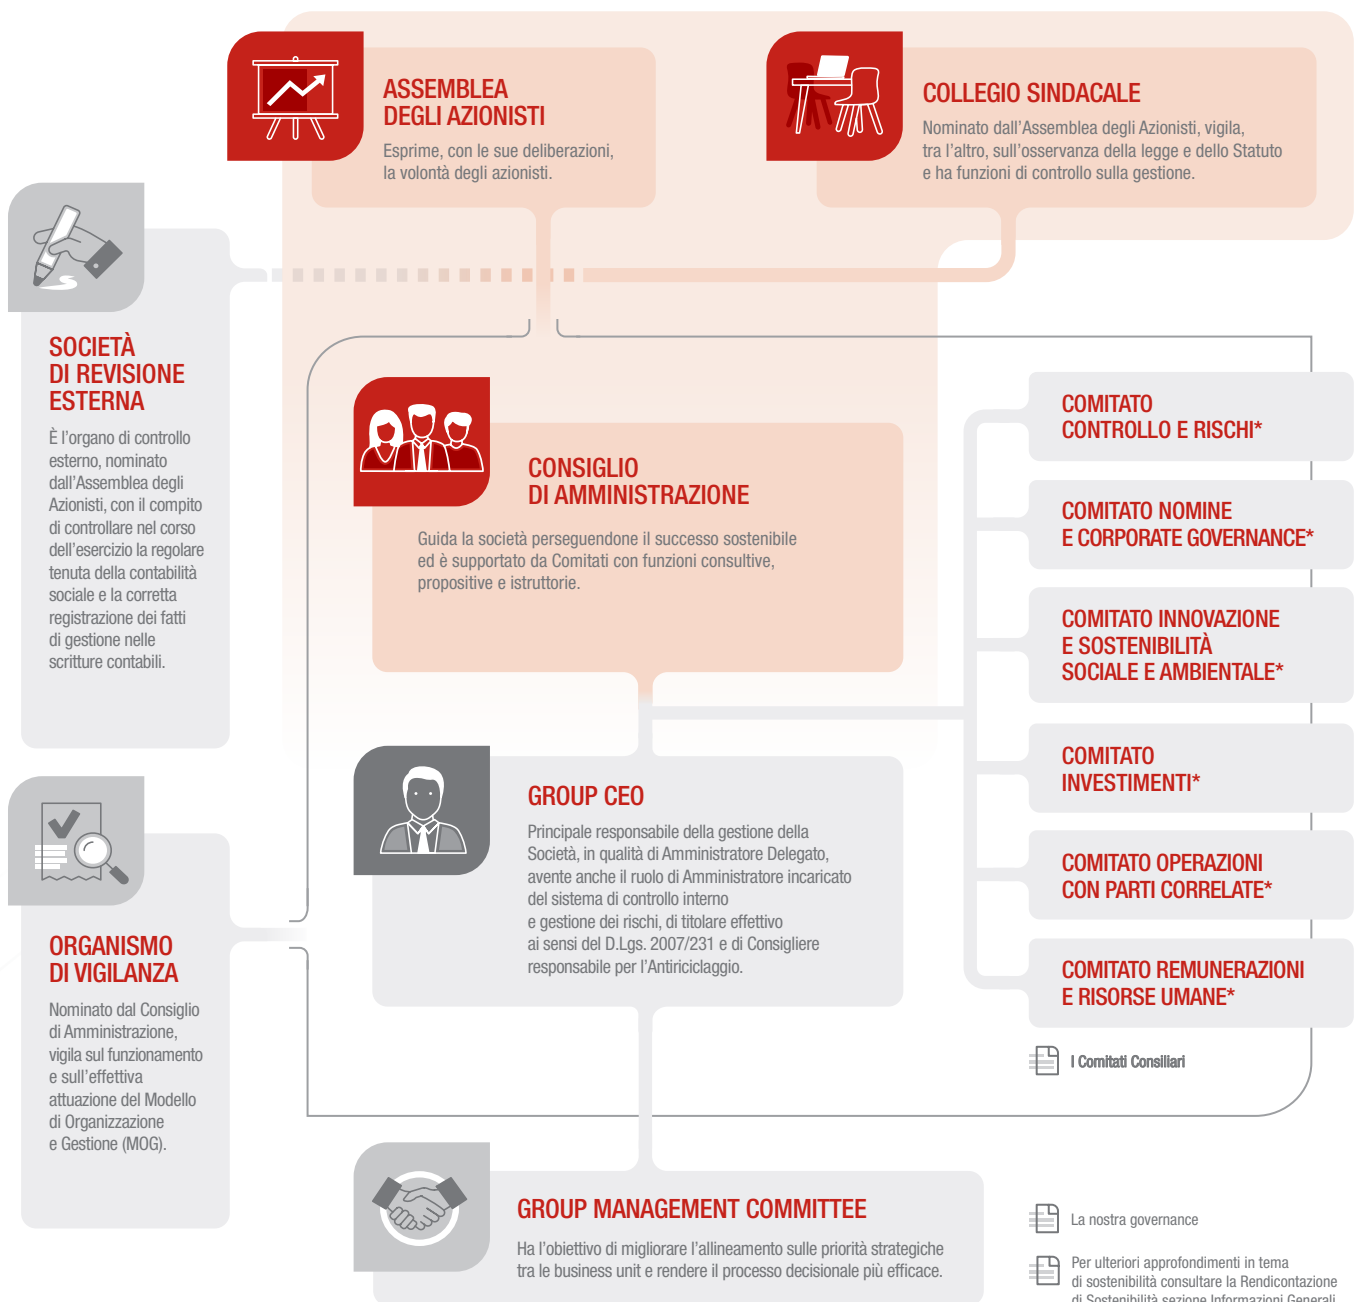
ASSEMBLEA DEGLI AZIONISTI

Esprime, con le sue deliberazioni, la volontà degli azionisti.

COLLEGIO SINDACALE

Nominato dall'Assemblea degli Azionisti, vigila, tra l'altro, sull'osservanza della legge e dello Statuto e ha funzioni di controllo sulla gestione.

SOCIETÀ DI REVISIONE ESTERNA

È l'organo di controllo esterno, nominato dall'Assemblea degli Azionisti, con il compito di controllare nel corso dell'esercizio la regolare tenuta della contabilità sociale e la corretta registrazione dei fatti di gestione nelle scritture contabili.

CONSIGLIO DI AMMINISTRAZIONE

Guida la società perseguendone il successo sostenibile ed è supportato da Comitati con funzioni consultive, propositive e istruttorie.

COMITATO CONTROLLO E RISCHI*

COMITATO NOMINE E CORPORATE GOVERNANCE*

COMITATO INNOVAZIONE E SOSTENIBILITÀ SOCIALE E AMBIENTALE*

COMITATO INVESTIMENTI*

COMITATO OPERAZIONI CON PARTI CORRELATE*

COMITATO REMUNERAZIONI E RISORSE UMANE*

I Comitati Consiliari

GROUP CEO

Principale responsabile della gestione della Società, in qualità di Amministratore Delegato, avente anche il ruolo di Amministratore incaricato del sistema di controllo interno e gestione dei rischi, di titolare effettivo ai sensi del D.Lgs. 2007/231 e di Consigliere responsabile per l'Antiriciclaggio.

ORGANISMO DI VIGILANZA

Nominato dal Consiglio di Amministrazione, vigila sul funzionamento e sull'effettiva attuazione del Modello di Organizzazione e Gestione (MOG).

GROUP MANAGEMENT COMMITTEE

Ha l'obiettivo di migliorare l'allineamento sulle priorità strategiche tra le business unit e rendere il processo decisionale più efficace.

La nostra governance

Per ulteriori approfondimenti in tema di sostenibilità consultare la Rendicontazione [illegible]